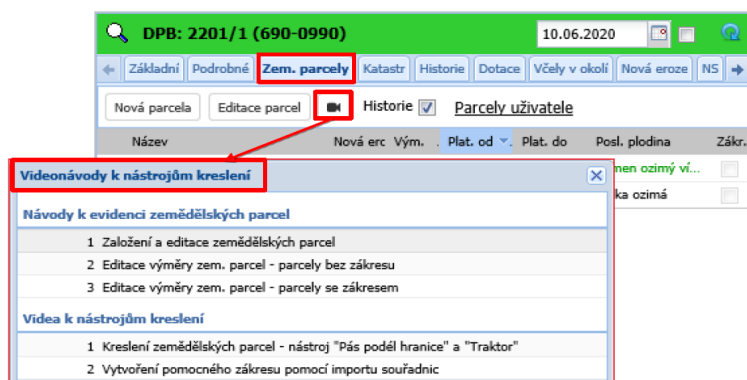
DPB: 2201/1 (690-0990)

10.06.2020

Základní | Podrobné | Zem. parcely | Katastr | Historie | Dotace | Včely v okolí | Nová eroze | NS

Nová parcela | Editace parcel | Historie | Parcely uživatele

Název | Nová erc | Vým. | Plat. od | Plat. do | Posl. plodina | Zákr.

men ozimý ví...

ka ozimá

Videonávody k nástrojům kreslení

Návody k evidenci zemědělských parcel

1 Založení a editace zemědělských parcel
2 Editace výměry zem. parcel - parcely bez zákresu
3 Editace výměry zem. parcel - parcely se zákresem

Videa k nástrojům kreslení

1 Kreslení zemědělských parcel - nástroj "Pás podél hranice" a "Traktor"
2 Vytvoření pomocného zákresu pomocí importu souřadnic